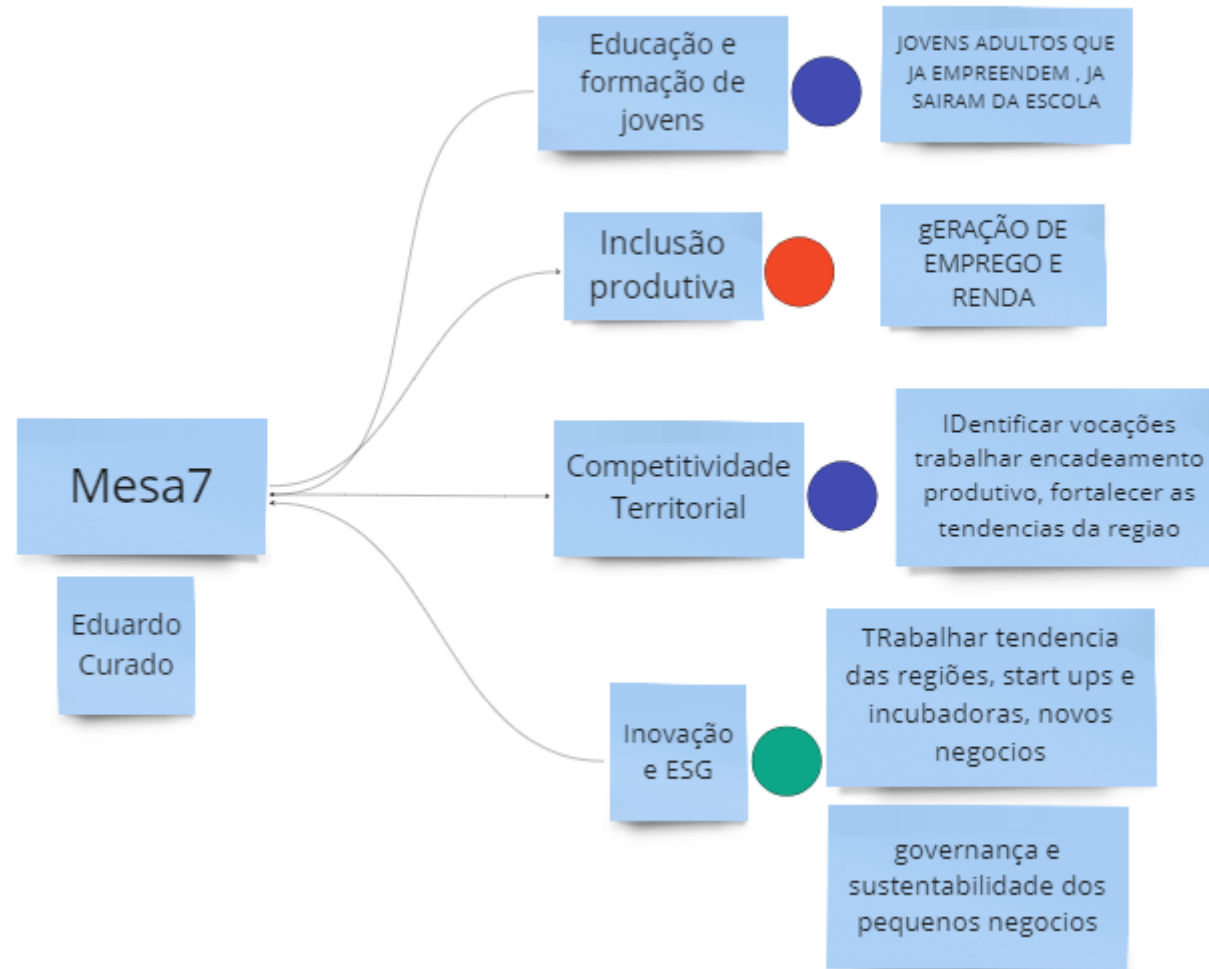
Mesa7

Eduardo Curado

Educação e formação de jovens

JOVENS ADULTOS QUE JA EMPREENDEM , JA SAIRAM DA ESCOLA

Inclusão produtiva

gERAÇÃO DE EMPREGO E RENDA

Competitividade Territorial

IDentificar vocações trabalhar encadeamento produtivo, fortalecer as tendencias da regiao

Inovação e ESG

TRabalhar tendencia das regiões, start ups e incubadoras, novos negocios

governança e sustentabilidade dos pequenos negocios